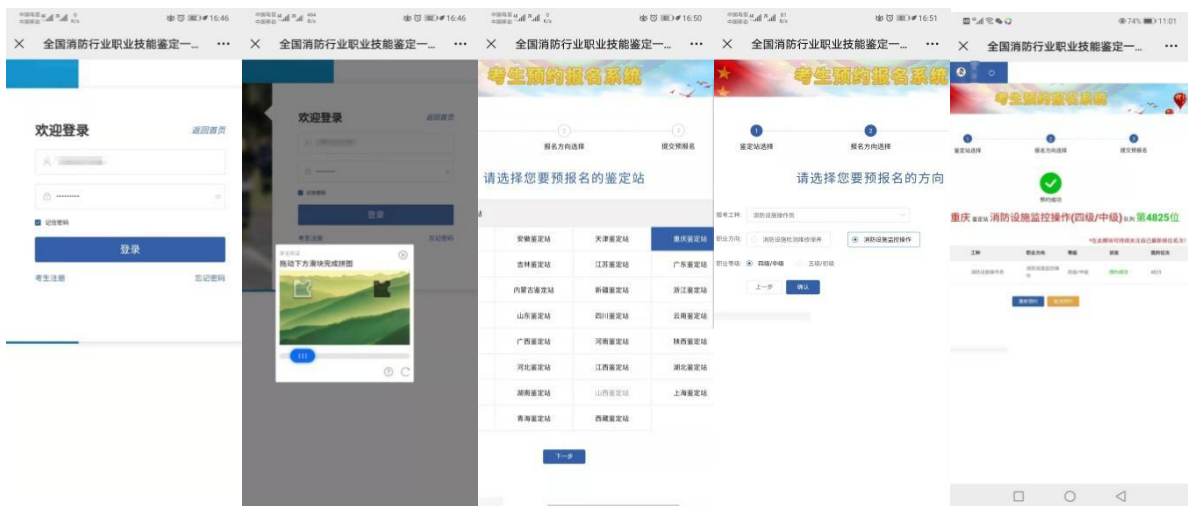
16:46
× 全国消防行业职业技能鉴定一... ···
欢迎登录
返回首页
记住密码
登录
考生注册
忘记密码

16:46
× 全国消防行业职业技能鉴定一... ···
欢迎登录
返回首页
记住密码
登录
考生注册
忘记密码
拖动下方滑块完成拼图

16:50
× 全国消防行业职业技能鉴定一... ···
考生预约报名系统
报名方向选择
提交预报名
请选择您要预报名的鉴定站

| 安徽鉴定站 | 天津鉴定站 | 重庆鉴定站 |
|---|---|---|
| 吉林鉴定站 | 江苏鉴定站 | 广东鉴定站 |
| 内蒙古鉴定站 | 新疆鉴定站 | 浙江鉴定站 |
| 山东鉴定站 | 四川鉴定站 | 云南鉴定站 |
| 广西鉴定站 | 河南鉴定站 | 陕西鉴定站 |
| 河北鉴定站 | 江西鉴定站 | 湖北鉴定站 |
| 湖南鉴定站 | 山西鉴定站 | 上海鉴定站 |
| 青海鉴定站 | 西藏鉴定站 | |

下一步

16:51
× 全国消防行业职业技能鉴定一... ···
考生预约报名系统
1 鉴定站选择
2 报名方向选择
请选择您要预报名的方向
报考工种: 消防设施操作员
职业方向: 消防设施检测维修保养 消防设施监控操作
职业等级: 四级/中级 五级/初级
上一步 确认

11:01
× 全国消防行业职业技能鉴定一... ···
考生预约报名系统
鉴定站选择
报名方向选择
提交预报名
预约成功
重庆鉴定站 消防设施监控操作(四级/中级)排队第4825位